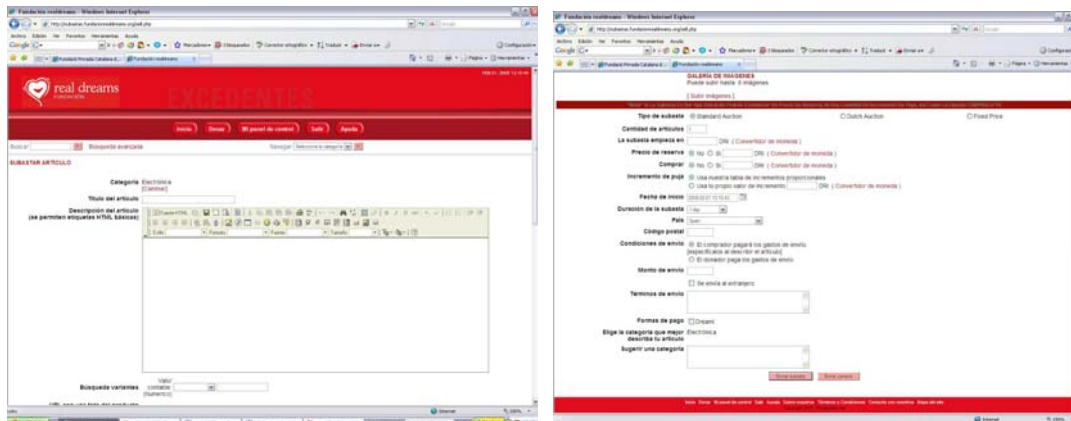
Fundación realdreams - Windows Internet Explorer

real dreams
FUNDACIÓN

EXCEDENTES

Inicio | Donar | Mi panel de control | Salir | Ayuda

Buscar | Búsqueda avanzada | Navegar

SUBASTAR ARTÍCULO

Categoría Electrónica [Cambiar]

Título del artículo

Descripción del artículo (se permiten etiquetas HTML básicas)

Búsqueda variantes

Valor contable (Numérico)

Fundación realdreams - Windows Internet Explorer

GALERÍA DE IMÁGENES
Puede subir hasta 4 imágenes

[ Subir imágenes ]

Tipo de subasta: Standard Auction | Dutch Auction | Fixed Price

Cantidad de artículos

La subasta empieza en: DRI ( Convertidor de moneda )

Precio de reserva: No Si DRI ( Convertidor de moneda )

Comprar: No Si DRI ( Convertidor de moneda )

Incremento de puja: Usa nuestra tabla de incrementos proporcionales | Usa tu propio valor de incremento DRI ( Convertidor de moneda )

Fecha de inicio

Duración de la subasta: 7 day

País: Spain

Código postal

Condiciones de envío: El comprador pagará los gastos de envío (especificados al describir el artículo) | El donador paga los gastos de envío

Monto de envío

Se envía al extranjero

Términos de envío

Formas de pago: Dream

Elige la categoría que mejor describa tu artículo: Electrónica

Sugerir una categoría

Enviar subasta | Borrar campos

Inicio Donar Mi panel de control Salir Ayuda Quiero empezar Términos y Condiciones Contacte con nosotros Mapa del sitio